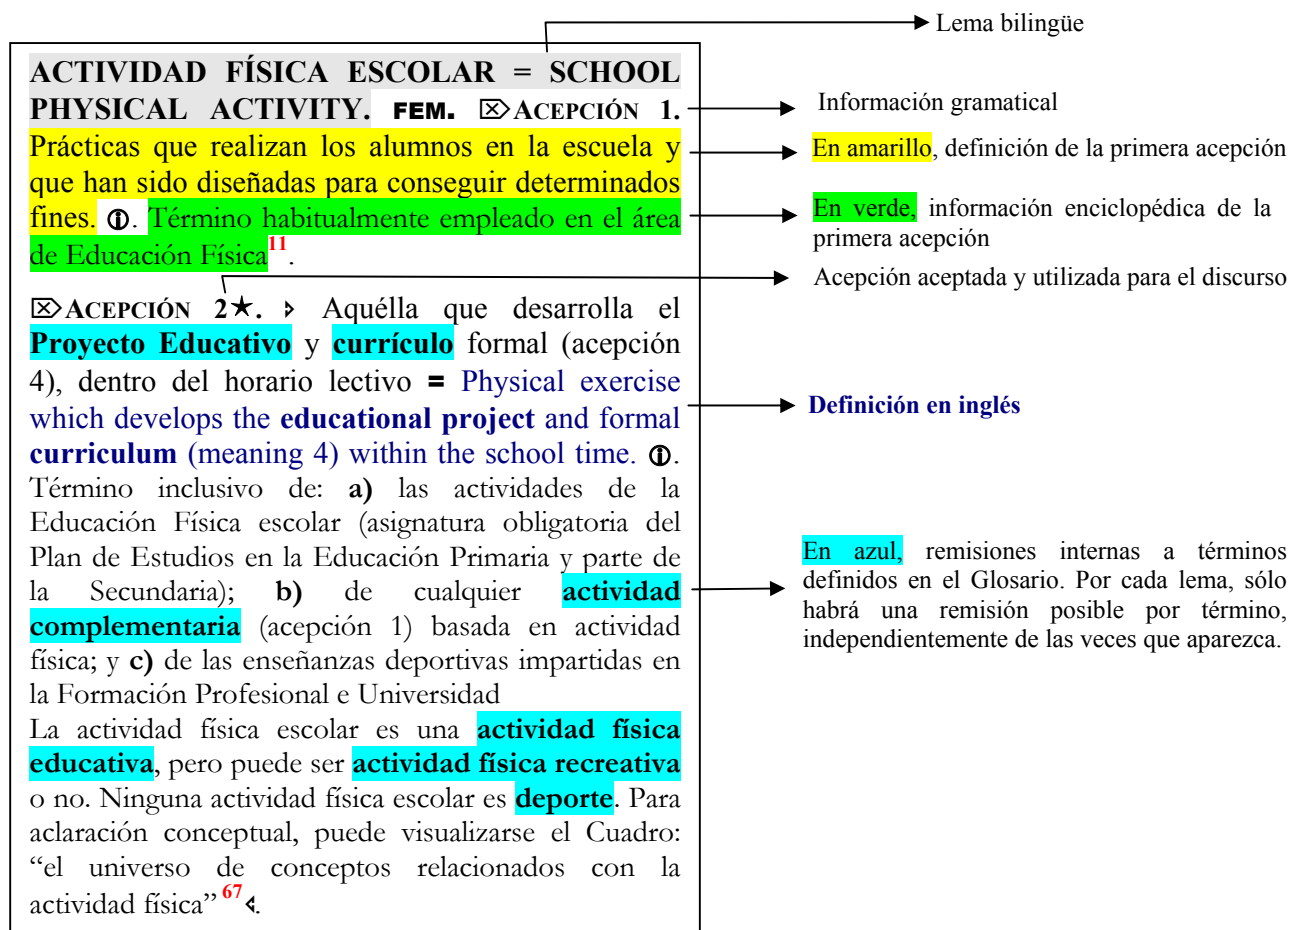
Lema bilingüe

ACTIVIDAD FÍSICA ESCOLAR = SCHOOL PHYSICAL ACTIVITY. FEM. ⌦ACEPCIÓN 1. Prácticas que realizan los alumnos en la escuela y que han sido diseñadas para conseguir determinados fines. ⓘ. Término habitualmente empleado en el área de Educación Física$^{11}$.

⌦ACEPCIÓN 2★. ▸ Aquélla que desarrolla el Proyecto Educativo y currículo formal (acepción 4), dentro del horario lectivo = Physical exercise which develops the educational project and formal curriculum (meaning 4) within the school time. ⓘ. Término inclusivo de: a) las actividades de la Educación Física escolar (asignatura obligatoria del Plan de Estudios en la Educación Primaria y parte de la Secundaria); b) de cualquier actividad complementaria (acepción 1) basada en actividad física; y c) de las enseñanzas deportivas impartidas en la Formación Profesional e Universidad
La actividad física escolar es una actividad física educativa, pero puede ser actividad física recreativa o no. Ninguna actividad física escolar es deporte. Para aclaración conceptual, puede visualizarse el Cuadro: "el universo de conceptos relacionados con la actividad física"$^{67}$◂.

Información gramatical

En amarillo, definición de la primera acepción

En verde, información enciclopédica de la primera acepción

Acepción aceptada y utilizada para el discurso

Definición en inglés

En azul, remisiones internas a términos definidos en el Glosario. Por cada lema, sólo habrá una remisión posible por término, independientemente de las veces que aparezca.